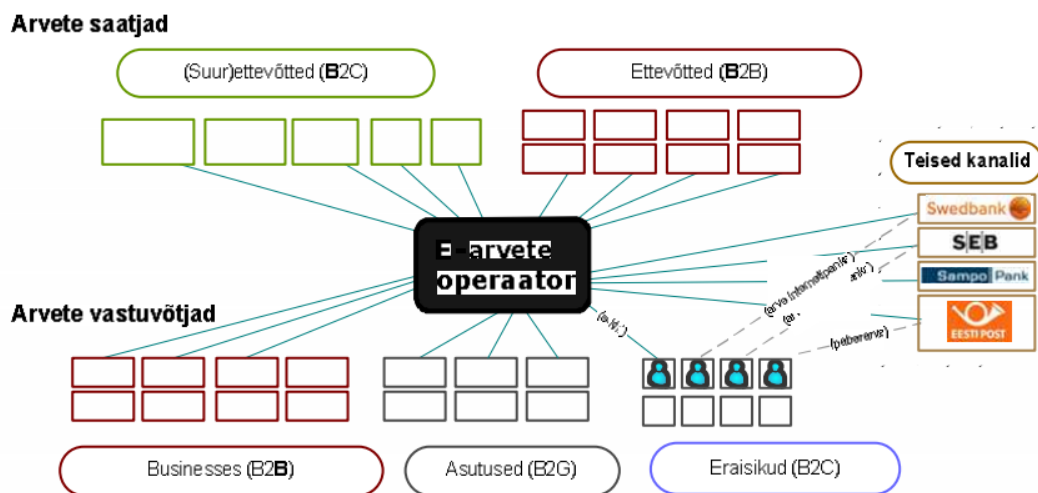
Arvete saatjad

(Suur)ettevõtted (B2C)

Ettevõtted (B2B)

Teised kanalid

Swedbank

SEB

Sampo Pank

EESTI POST

E-arvete operaator

Arvete vastuvõtjad

(e-kiri)

(arve internetpanka)

(pabearve)

Businesses (B2B)

Asutused (B2G)

Eraisikud (B2C)